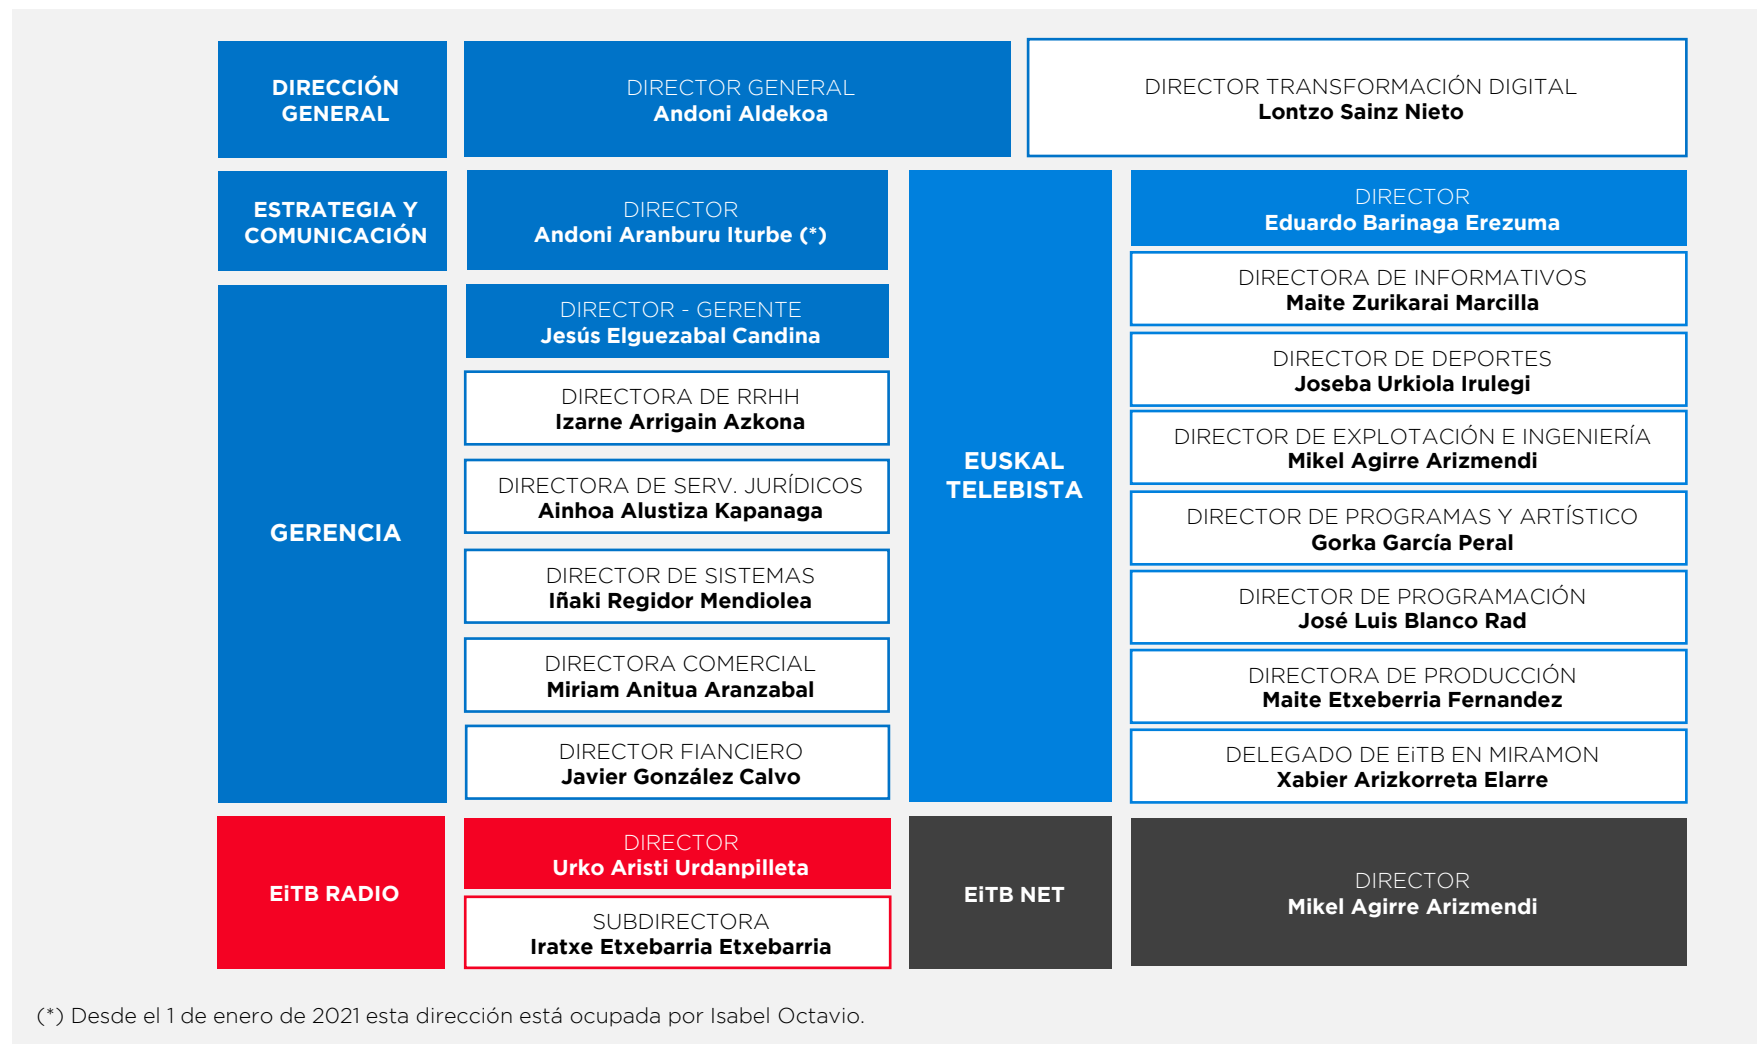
DIRECCIÓN GENERAL

DIRECTOR GENERAL
Andoni Aldekoa

DIRECTOR TRANSFORMACIÓN DIGITAL
Lontzo Sainz Nieto

ESTRATEGIA Y COMUNICACIÓN

DIRECTOR
Andoni Aranburu Iturbe (*)

GERENCIA

DIRECTOR - GERENTE
Jesús Elguezabal Candina

DIRECTORA DE RRHH
Izarne Arrigain Azkona

DIRECTORA DE SERV. JURÍDICOS
Ainhoa Alustiza Kapanaga

DIRECTOR DE SISTEMAS
Iñaki Regidor Mendiolea

DIRECTORA COMERCIAL
Miriam Anitua Aranzabal

DIRECTOR FIANCIERO
Javier González Calvo

EUSKAL TELEBISTA

DIRECTOR
Eduardo Barinaga Erezuma

DIRECTORA DE INFORMATIVOS
Maite Zurikarai Marcilla

DIRECTOR DE DEPORTES
Joseba Urkiola Irulegi

DIRECTOR DE EXPLOTACIÓN E INGENIERÍA
Mikel Agirre Arizmendi

DIRECTOR DE PROGRAMAS Y ARTÍSTICO
Gorka García Peral

DIRECTOR DE PROGRAMACIÓN
José Luis Blanco Rad

DIRECTORA DE PRODUCCIÓN
Maite Etxeberria Fernandez

DELEGADO DE EiTB EN MIRAMON
Xabier Arizkorreta Elarre

EiTB RADIO

DIRECTOR
Urko Aristi Urdanpilleta

SUBDIRECTORA
Iratxe Etxebarria Etxebarria

EiTB NET

DIRECTOR
Mikel Agirre Arizmendi

(*) Desde el 1 de enero de 2021 esta dirección está ocupada por Isabel Octavio.